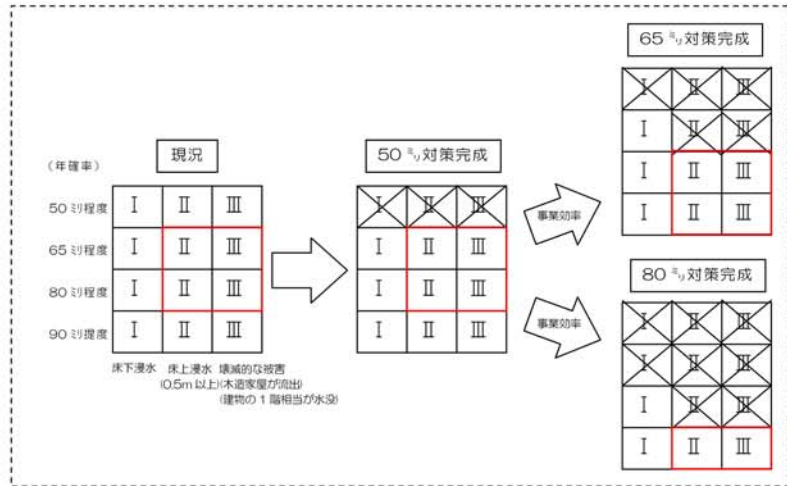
現況

(年確率)

| | | | |
|---|---|---|---|
| 50ミリ程度 | I | II | III |
| 65ミリ程度 | I | II | III |
| 80ミリ程度 | I | II | III |
| 90ミリ提度 | I | II | III |

床下浸水　床上浸水　壊滅的な被害
(0.5m以上)(木造家屋が流出)
(建物の1階相当が水没)

50ミリ対策完成

| | | |
|---|---|---|
| I | II | III |
| I | II | III |
| I | II | III |
| I | II | III |

事業効率

事業効率

65ミリ対策完成

| | | |
|---|---|---|
| I | II | III |
| I | II | III |
| I | II | III |
| I | II | III |

80ミリ対策完成

| | | |
|---|---|---|
| I | II | III |
| I | II | III |
| I | II | III |
| I | II | III |